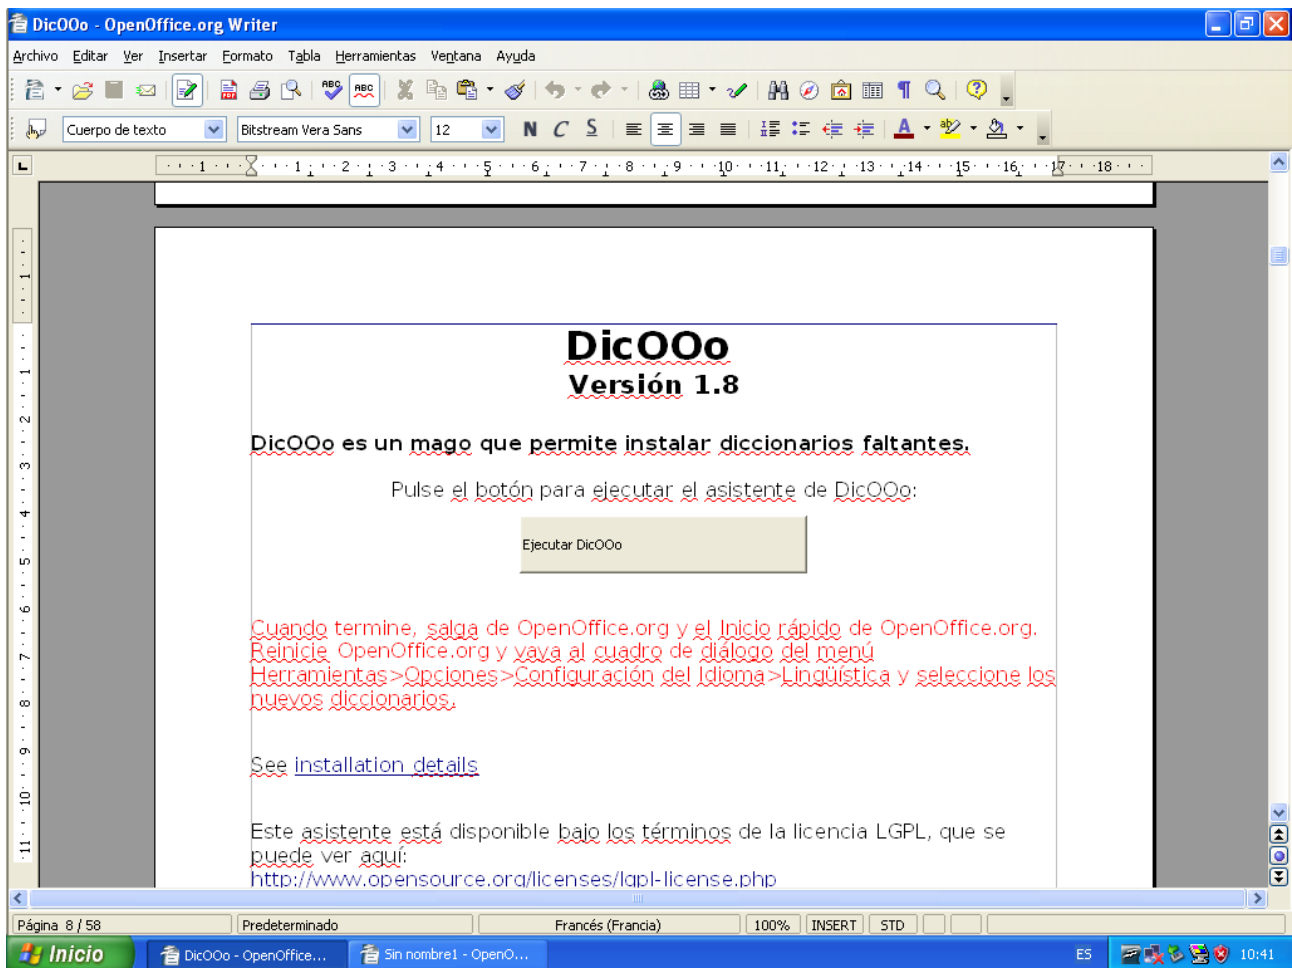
DicOOo - OpenOffice.org Writer

Archivo Editar Ver Insertar Formato Tabla Herramientas Ventana Ayuda

Cuerpo de texto | Bitstream Vera Sans | 12 | N C S

DicOOo
Versión 1.8

DicOOo es un mago que permite instalar diccionarios faltantes.

Pulse el botón para ejecutar el asistente de DicOOo:

Ejecutar DicOOo

Cuando termine, salga de OpenOffice.org y el Inicio rápido de OpenOffice.org. Reinicie OpenOffice.org y vaya al cuadro de diálogo del menú Herramientas>Opciones>Configuración del Idioma>Lingüística y seleccione los nuevos diccionarios.

See installation details

Este asistente está disponible bajo los términos de la licencia LGPL, que se puede ver aquí:
http://www.opensource.org/licenses/lgpl-license.php

Página 8 / 58 | Predeterminado | Francés (Francia) | 100% | INSERT | STD

Inicio | DicOOo - OpenOffice... | Sin nombre1 - OpenO... | ES | 10:41